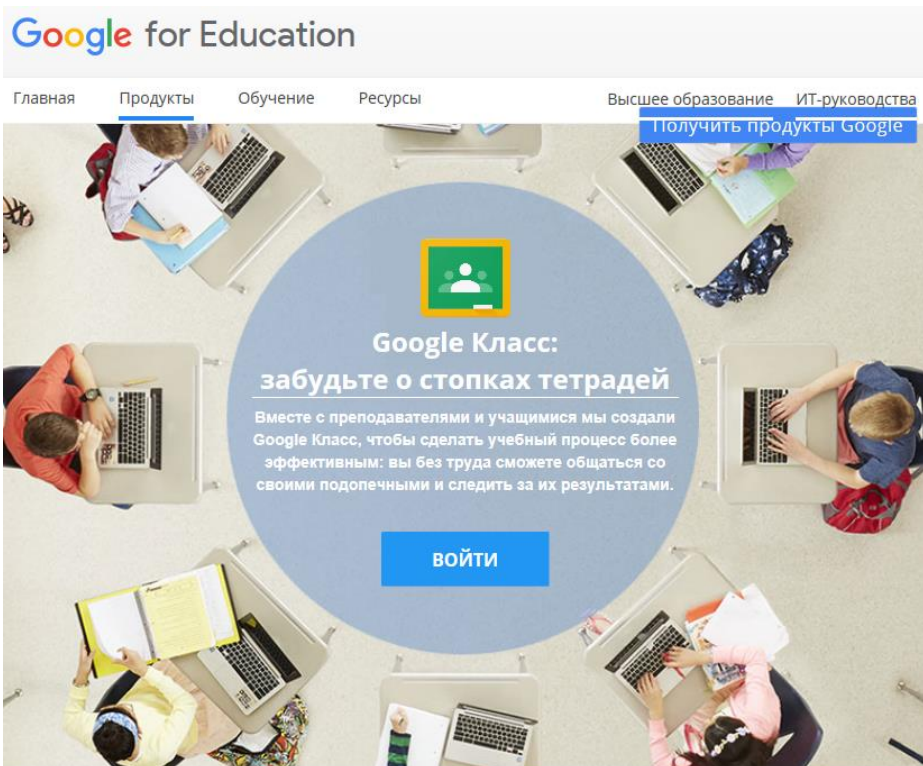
Google for Education

Главная Продукты Обучение Ресурсы Высшее образование ИТ-руководства

Получить продукты Google

Google Класс: забудьте о стопках тетрадей

Вместе с преподавателями и учащимися мы создали Google Класс, чтобы сделать учебный процесс более эффективным: вы без труда сможете общаться со своими подопечными и следить за их результатами.

ВОЙТИ